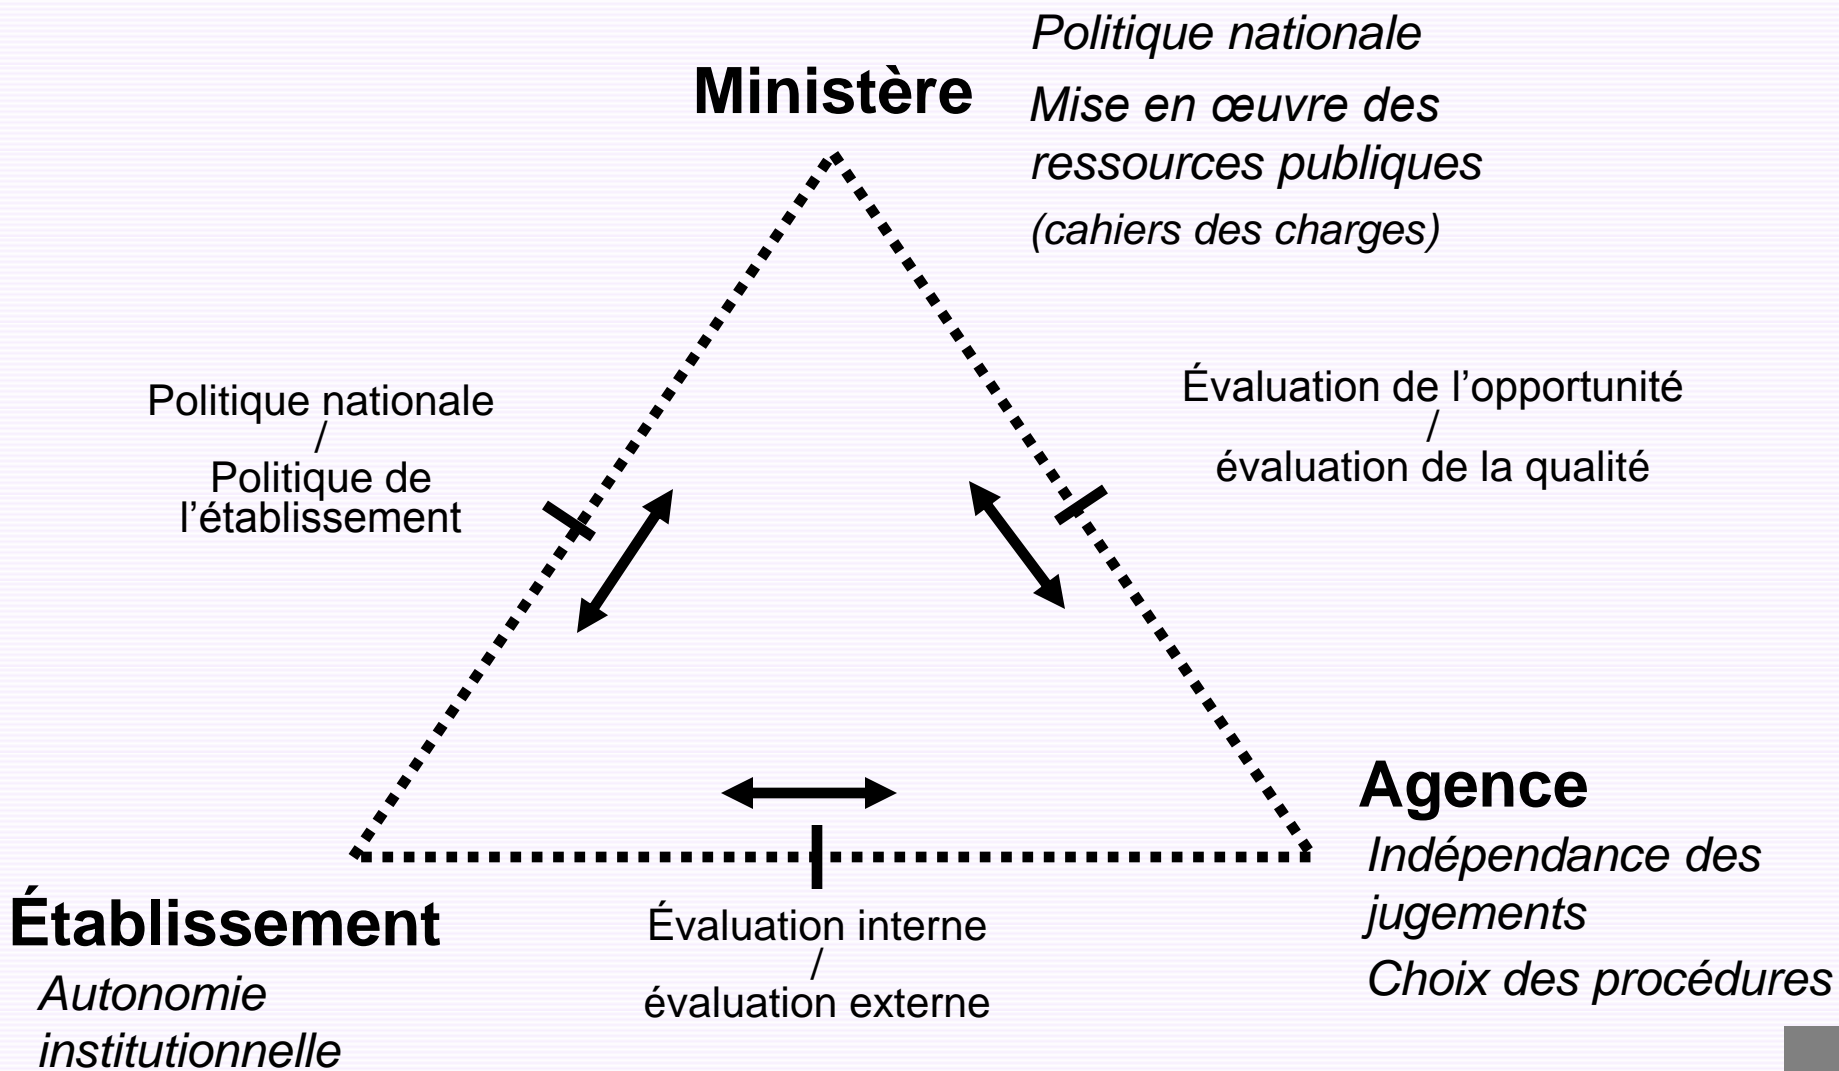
Ministère

Politique nationale

Mise en œuvre des ressources publiques

(cahiers des charges)

Politique nationale
/
Politique de l'établissement

Évaluation de l'opportunité
/
évaluation de la qualité

Agence

Indépendance des jugements

Choix des procédures

Établissement

Autonomie institutionnelle

Évaluation interne
/
évaluation externe